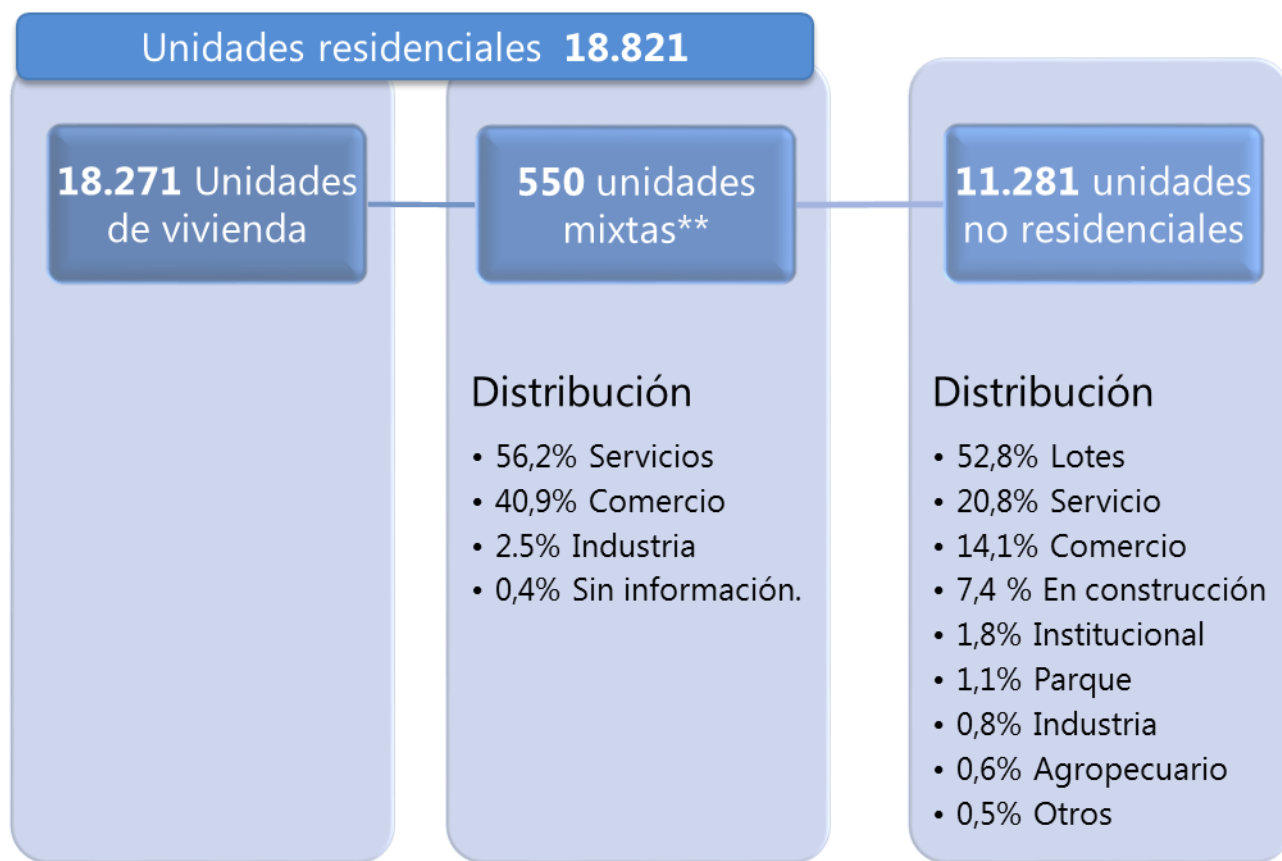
Unidades residenciales **18.821**

**18.271** Unidades de vivienda

**550** unidades mixtas**

**11.281** unidades no residenciales

Distribución

- 56,2% Servicios
- 40,9% Comercio
- 2.5% Industria
- 0,4% Sin información.

Distribución

- 52,8% Lotes
- 20,8% Servicio
- 14,1% Comercio
- 7,4 % En construcción
- 1,8% Institucional
- 1,1% Parque
- 0,8% Industria
- 0,6% Agropecuario
- 0,5% Otros